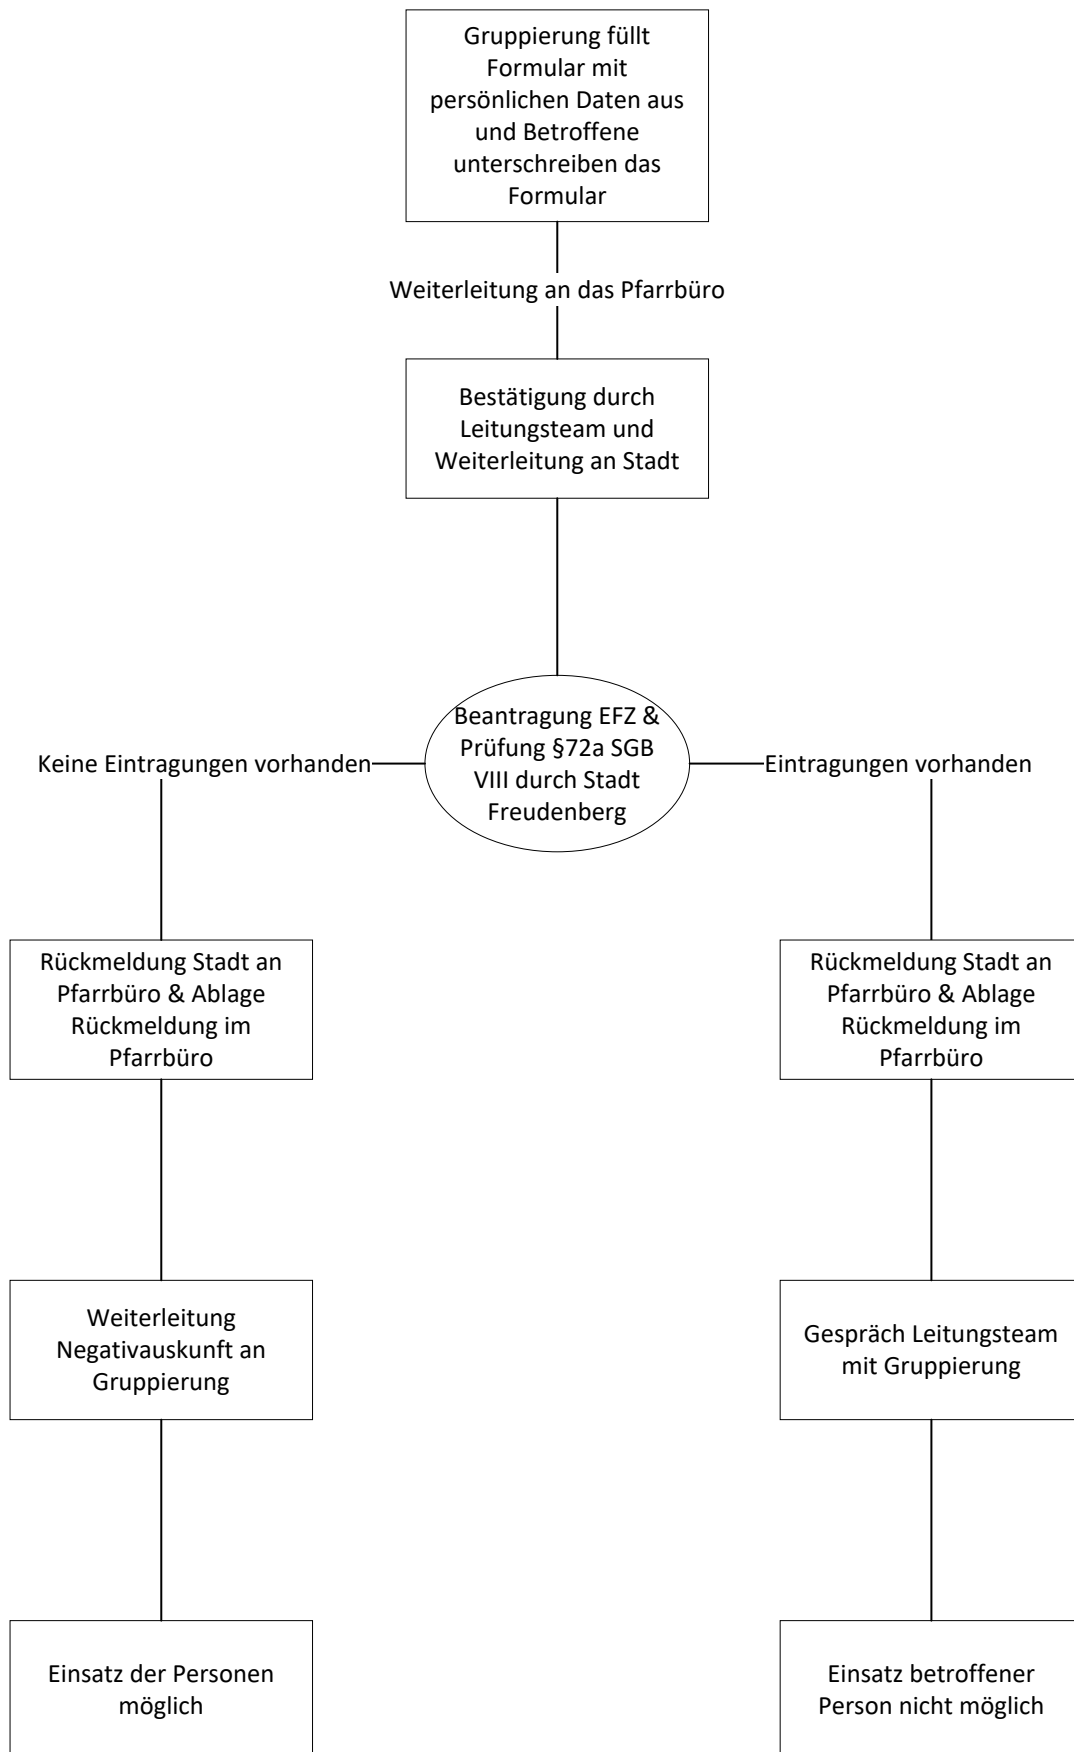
Gruppierung füllt Formular mit persönlichen Daten aus und Betroffene unterschreiben das Formular

Weiterleitung an das Pfarrbüro

Bestätigung durch Leitungsteam und Weiterleitung an Stadt

Beantragung EFZ & Prüfung §72a SGB VIII durch Stadt Freudenberg

Keine Eintragungen vorhanden

Eintragungen vorhanden

Rückmeldung Stadt an Pfarrbüro & Ablage Rückmeldung im Pfarrbüro

Weiterleitung Negativauskunft an Gruppierung

Einsatz der Personen möglich

Rückmeldung Stadt an Pfarrbüro & Ablage Rückmeldung im Pfarrbüro

Gespräch Leitungsteam mit Gruppierung

Einsatz betroffener Person nicht möglich